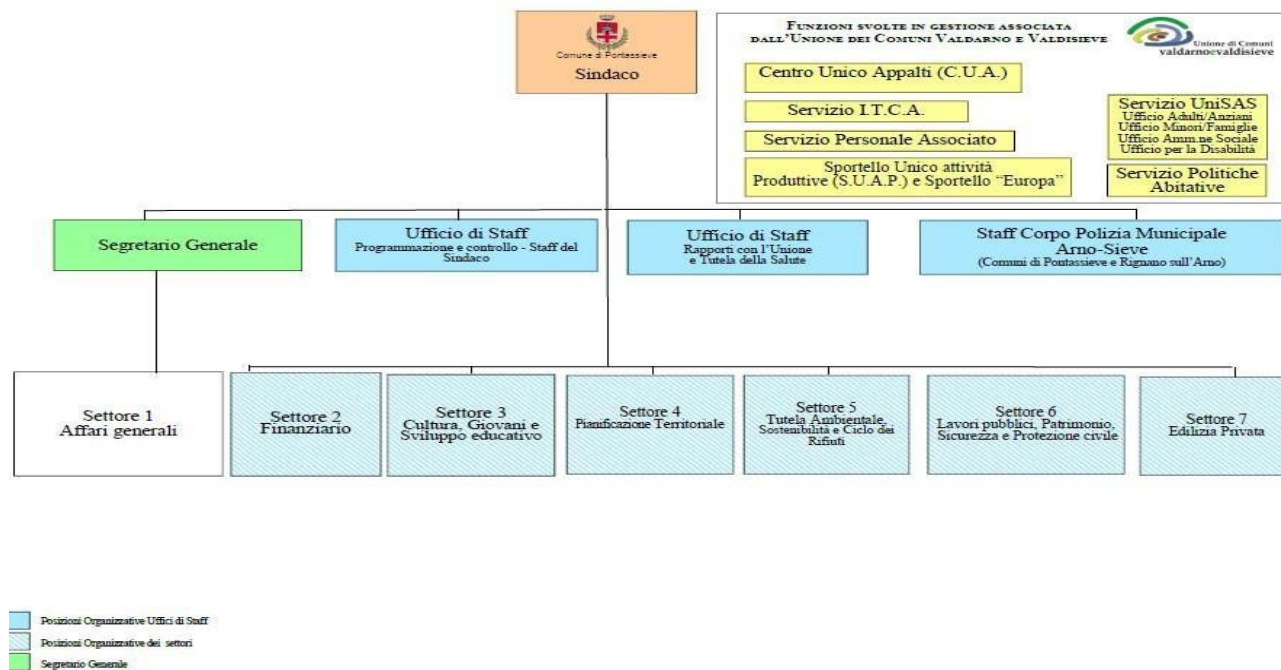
Comune di Pontassieve
Sindaco

FUNZIONI SVOLTE IN GESTIONE ASSOCIATA DALL'UNIONE DEI COMUNI VALDARNO E VALDISIEVE

Unione di Comuni valdarnoevaldisieve

Centro Unico Appalti (C.U.A.)

Servizio I.T.C.A.

Servizio Personale Associato

Sportello Unico attività Produttive (S.U.A.P.) e Sportello "Europa"

Servizio UniSAS
Ufficio Adulti/Anziani
Ufficio Minori/Famiglie
Ufficio Amm.ne Sociale
Ufficio per la Disabilità

Servizio Politiche Abitative

Segretario Generale

Ufficio di Staff
Programmazione e controllo - Staff del Sindaco

Ufficio di Staff
Rapporti con l'Unione e Tutela della Salute

Staff Corpo Polizia Municipale Arno-Sieve
(Comuni di Pontassieve e Rignano sull'Arno)

Settore 1
Affari generali

Settore 2
Finanziario

Settore 3
Cultura, Giovani e Sviluppo educativo

Settore 4
Pianificazione Territoriale

Settore 5
Tutela Ambientale, Sostenibilità e Ciclo dei Rifiuti

Settore 6
Lavori pubblici, Patrimonio, Sicurezza e Protezione civile

Settore 7
Edilizia Privata

Posizioni Organizzative Uffici di Staff
Posizioni Organizzative dei settori
Segretario Generale